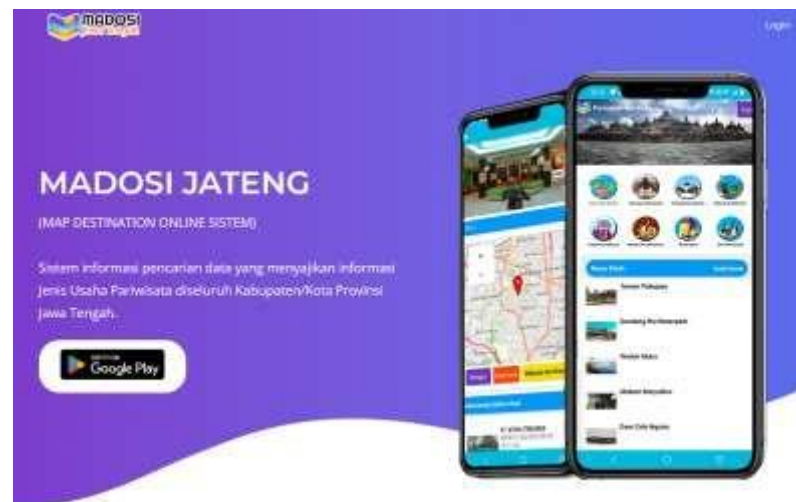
MADOSI

Login

MADOSI JATENG

(MAP DESTINATION ONLINE SISTEM)

Sistem informasi pencarian data yang menyajikan informasi Jenis Usaha Pariwisata diseluruh Kabupaten/Kota Provinsi Jawa Tengah.

GET IT ON
Google Play

Taman Pahlawan

Gedung Pertemuan

Waduk Malo

Alaban Interpulso

Pura Cola Ngrawan